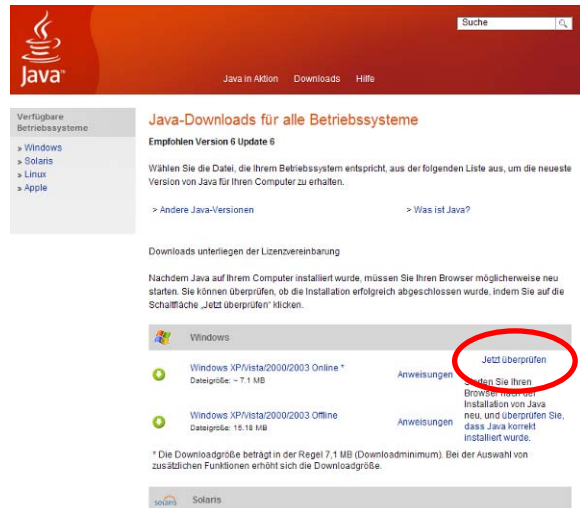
Suche

Java

Java in Aktion Downloads Hilfe

Verfügbare Betriebssysteme

» Windows
» Solaris
» Linux
» Apple

Java-Downloads für alle Betriebssysteme

Empfohlen Version 6 Update 6

Wählen Sie die Datei, die Ihrem Betriebssystem entspricht, aus der folgenden Liste aus, um die neueste Version von Java für Ihren Computer zu erhalten.

» Andere Java-Versionen

» Was ist Java?

Downloads unterliegen der Lizenzvereinbarung

Nachdem Java auf Ihrem Computer installiert wurde, müssen Sie Ihren Browser möglicherweise neu starten. Sie können überprüfen, ob die Installation erfolgreich abgeschlossen wurde, indem Sie auf die Schaltfläche „Jetzt überprüfen" klicken.

Windows

Windows XP/Vista/2000/2003 Online *
Dateigröße: ~ 7.1 MB

Anweisungen

Jetzt überprüfen

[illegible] Sie Ihren Browser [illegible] Installation von Java neu, und überprüfen Sie, dass Java korrekt installiert wurde.

Windows XP/Vista/2000/2003 Offline
Dateigröße: 15.18 MB

Anweisungen

* Die Downloadgröße beträgt in der Regel 7,1 MB (Downloadminimum). Bei der Auswahl von zusätzlichen Funktionen erhöht sich die Downloadgröße.

solaris

Solaris